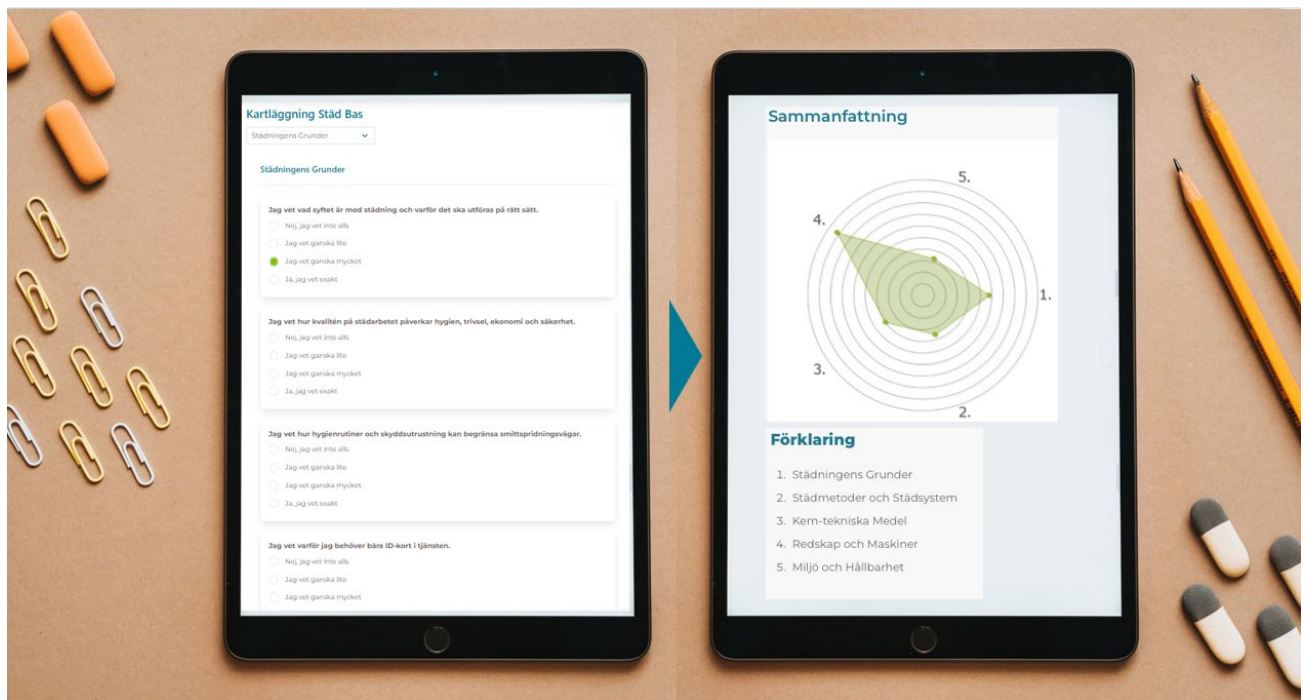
Kartläggning Städ Bas

Städningens Grunder

Städningens Grunder

Jag vet vad syftet är med städning och varför det ska utföras på rätt sätt.

Nej, jag vet inte alls

Jag vet ganska lite

Jag vet ganska mycket

Ja, jag vet exakt

Jag vet hur kvalitén på städarbetet påverkar hygien, trivsel, ekonomi och säkerhet.

Nej, jag vet inte alls

Jag vet ganska lite

Jag vet ganska mycket

Ja, jag vet exakt

Jag vet hur hygienrutiner och skyddsutrustning kan begränsa smittspridningsvägar.

Nej, jag vet inte alls

Jag vet ganska lite

Jag vet ganska mycket

Ja, jag vet exakt

Jag vet varför jag behöver bära ID-kort i tjänsten.

Nej, jag vet inte alls

Jag vet ganska lite

Jag vet ganska mycket

Sammanfattning

5.

4.

1.

3.

2.

Förklaring

1. Städningens Grunder
2. Städmetoder och Städsystem
3. Kem-tekniska Medel
4. Redskap och Maskiner
5. Miljö och Hållbarhet